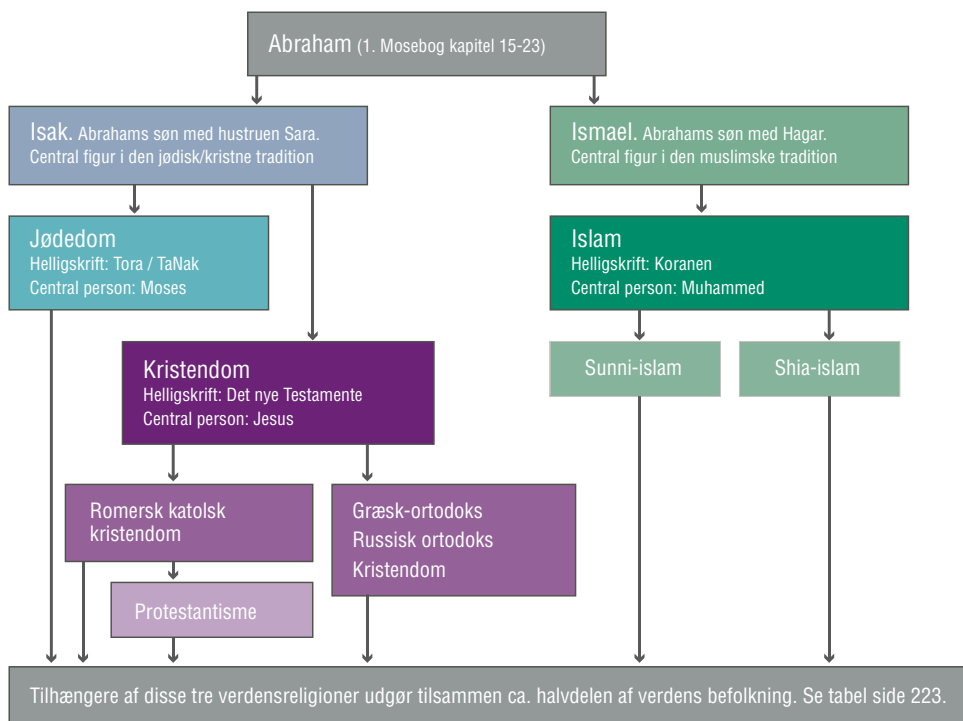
Abraham (1. Mosebog kapitel 15-23)

Isak. Abrahams søn med hustruen Sara.
Central figur i den jødisk/kristne tradition

Ismael. Abrahams søn med Hagar.
Central figur i den muslimske tradition

Jødedom
Helligskrift: Tora / TaNak
Central person: Moses

Islam
Helligskrift: Koranen
Central person: Muhammed

Kristendom
Helligskrift: Det nye Testamente
Central person: Jesus

Sunni-islam

Shia-islam

Romersk katolsk kristendom

Græsk-ortodoks
Russisk ortodoks
Kristendom

Protestantisme

Tilhængere af disse tre verdensreligioner udgør tilsammen ca. halvdelen af verdens befolkning. Se tabel side 223.